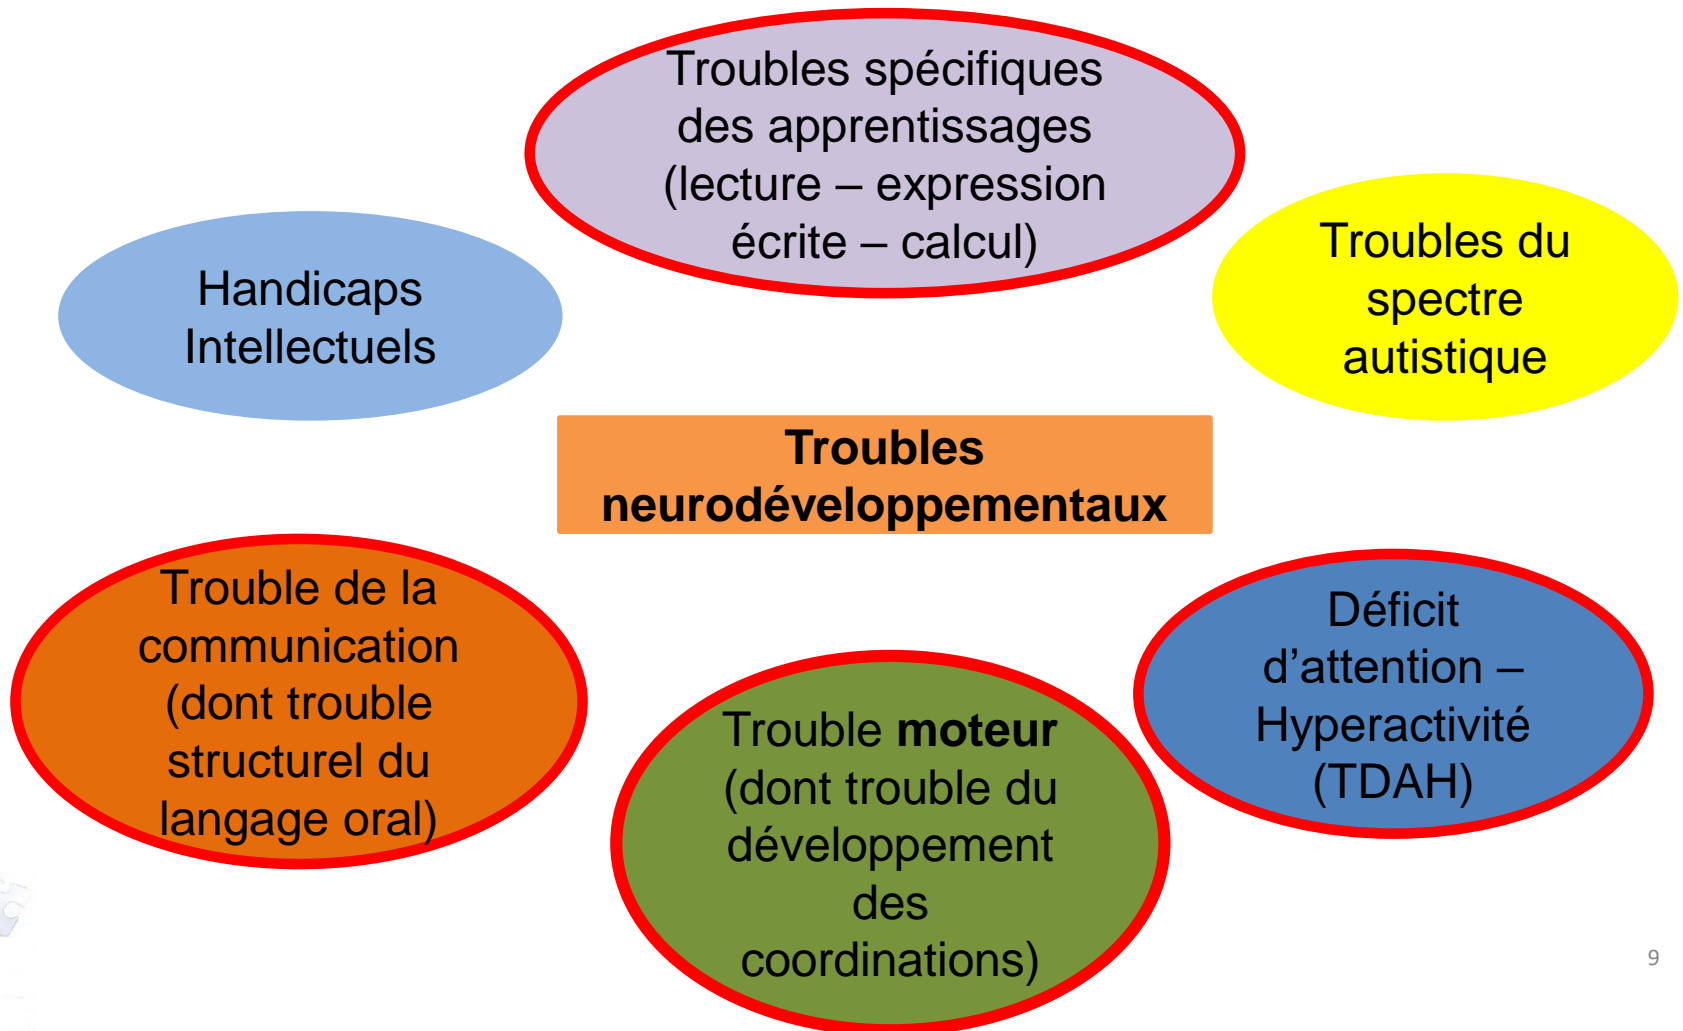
Troubles spécifiques des apprentissages (lecture – expression écrite – calcul)

Handicaps Intellectuels

Troubles du spectre autistique

**Troubles neurodéveloppementaux**

Trouble de la communication (dont trouble structurel du langage oral)

Déficit d'attention – Hyperactivité (TDAH)

Trouble **moteur** (dont trouble du développement des coordinations)

9